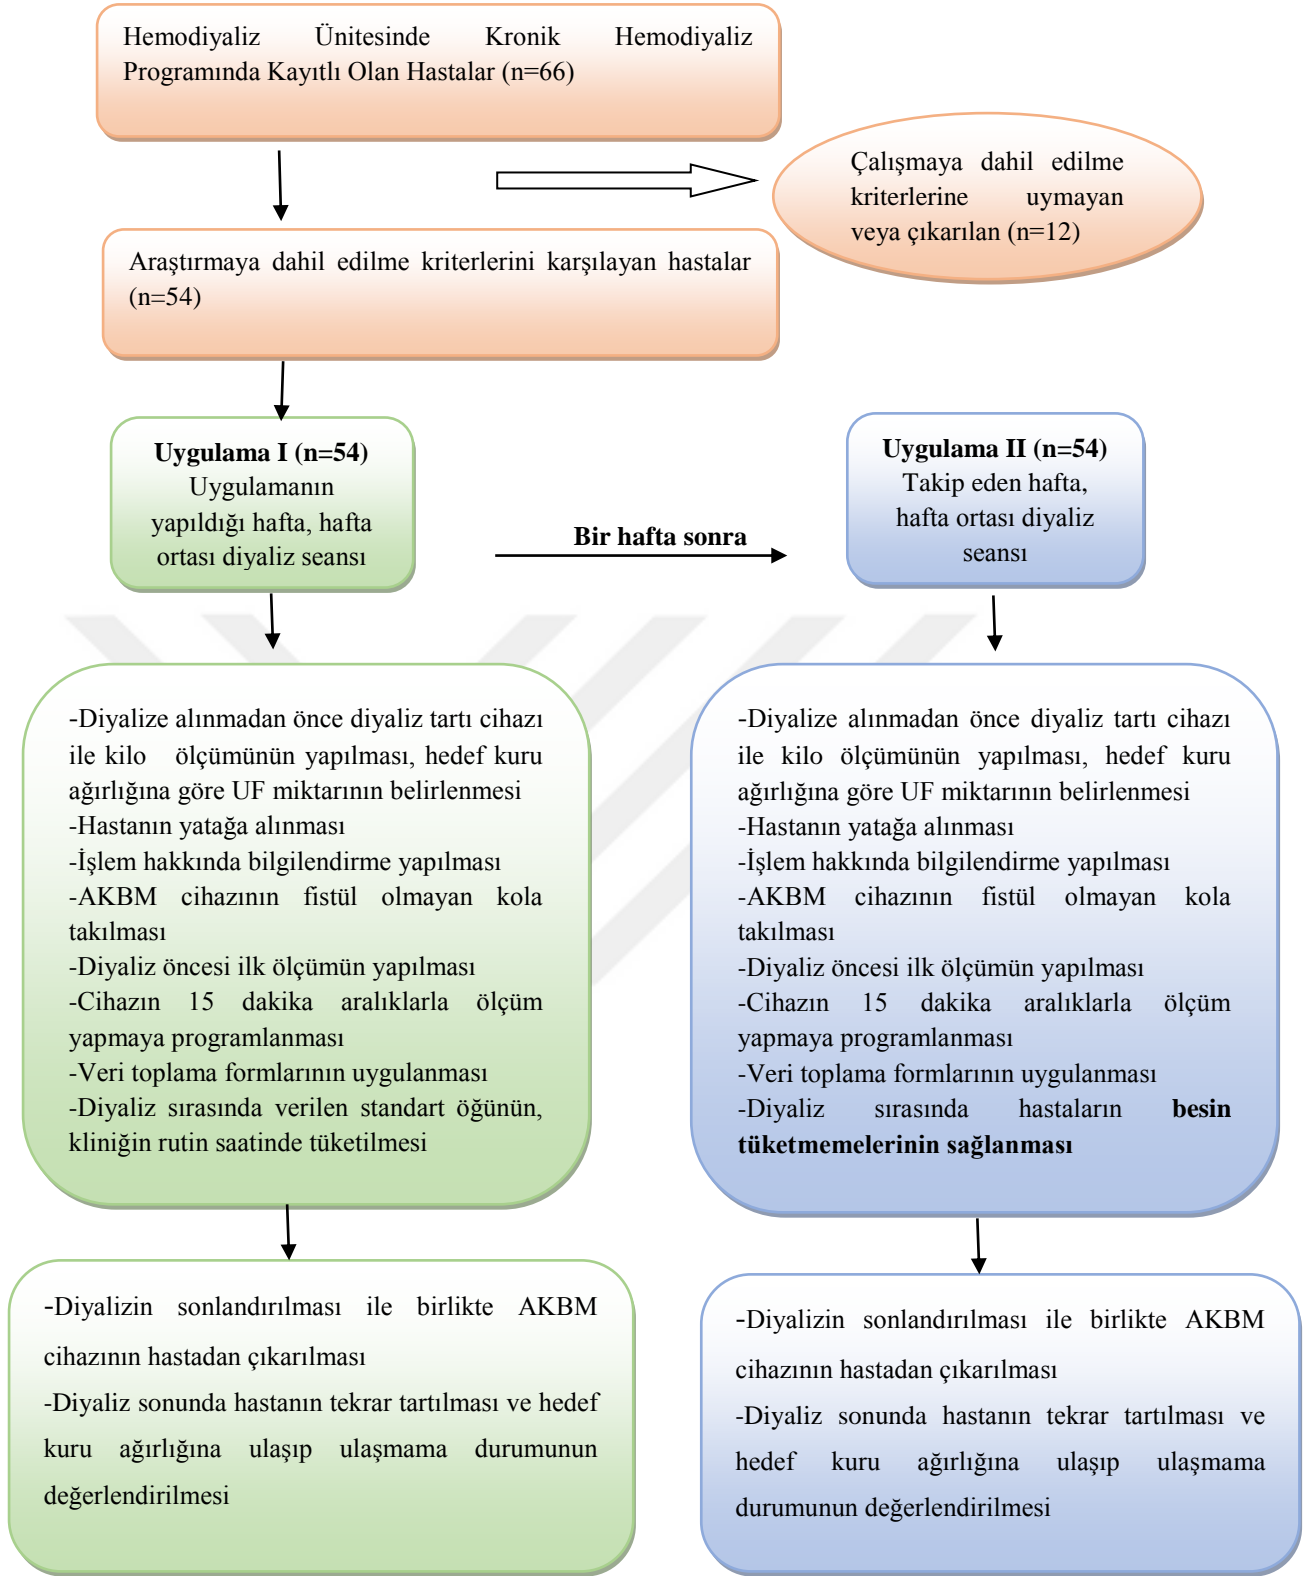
Hemodiyaliz Ünitesinde Kronik Hemodiyaliz Programında Kayıtlı Olan Hastalar (n=66)

Çalışmaya dahil edilme kriterlerine uymayan veya çıkarılan (n=12)

Araştırmaya dahil edilme kriterlerini karşılayan hastalar (n=54)

**Uygulama I (n=54)**
Uygulamanın yapıldığı hafta, hafta ortası diyaliz seansı

**Bir hafta sonra**

**Uygulama II (n=54)**
Takip eden hafta, hafta ortası diyaliz seansı

-Diyalize alınmadan önce diyaliz tartı cihazı ile kilo ölçümünün yapılması, hedef kuru ağırlığına göre UF miktarının belirlenmesi
-Hastanın yatağa alınması
-İşlem hakkında bilgilendirme yapılması
-AKBM cihazının fistül olmayan kola takılması
-Diyaliz öncesi ilk ölçümün yapılması
-Cihazın 15 dakika aralıklarla ölçüm yapmaya programlanması
-Veri toplama formlarının uygulanması
-Diyaliz sırasında verilen standart öğünün, kliniğin rutin saatinde tüketilmesi

-Diyalize alınmadan önce diyaliz tartı cihazı ile kilo ölçümünün yapılması, hedef kuru ağırlığına göre UF miktarının belirlenmesi
-Hastanın yatağa alınması
-İşlem hakkında bilgilendirme yapılması
-AKBM cihazının fistül olmayan kola takılması
-Diyaliz öncesi ilk ölçümün yapılması
-Cihazın 15 dakika aralıklarla ölçüm yapmaya programlanması
-Veri toplama formlarının uygulanması
-Diyaliz sırasında hastaların **besin tüketmemelerinin sağlanması**

-Diyalizin sonlandırılması ile birlikte AKBM cihazının hastadan çıkarılması
-Diyaliz sonunda hastanın tekrar tartılması ve hedef kuru ağırlığına ulaşıp ulaşmama durumunun değerlendirilmesi

-Diyalizin sonlandırılması ile birlikte AKBM cihazının hastadan çıkarılması
-Diyaliz sonunda hastanın tekrar tartılması ve hedef kuru ağırlığına ulaşıp ulaşmama durumunun değerlendirilmesi